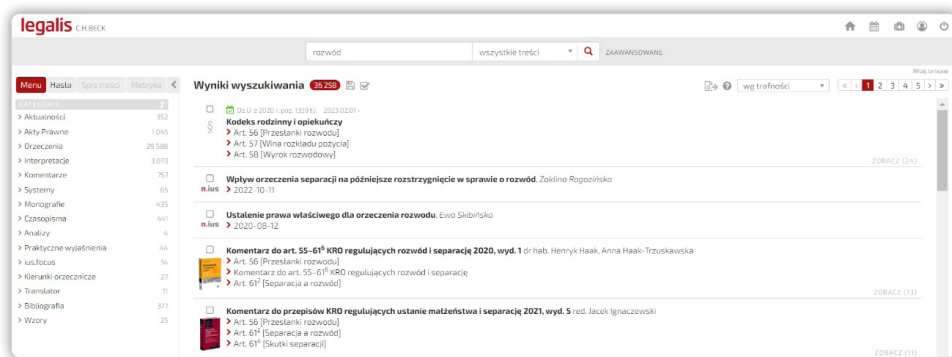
legalis C.H.BECK

rozwód

wszystkie treści

ZAAWANSOWANE

Witaj torlowice

Menu Hasła Spis treści Metryka

KATEGORIE

> Aktualności 352
> Akty Prawne 1 045
> Orzeczenia 29 588
> Interpretacje 3 073
> Komentarze 757
> Systemy 65
> Monografie 435
> Czasopisma 441
> Analizy 4
> Praktyczne wyjaśnienia 44
> ius.focus 34
> Kierunki orzecznicze 27
> Translator 11
> Bibliografia 377
> Wzory 25

Wyniki wyszukiwania 36 258

wg trafności

1 2 3 4 5

Dz.U. z 2020 r. poz. 1359 t.j. 2023.02.01 -
Kodeks rodzinny i opiekuńczy
> Art. 56 [Przesłanki rozwodu]
> Art. 57 [Wina rozkładu pożycia]
> Art. 58 [Wyrok rozwodowy]
ZOBACZ (24)

n.ius
Wpływ orzeczenia separacji na późniejsze rozstrzygnięcie w sprawie o rozwód, Zaklina Rogozińska
> 2022-10-11

n.ius
Ustalenie prawa właściwego dla orzeczenia rozwodu, Ewa Skibińska
> 2020-08-12

Komentarz do art. 55-61$^{6}$ KRO regulujących rozwód i separację 2020, wyd. 1 dr hab. Henryk Haak, Anna Haak-Trzuskawska
> Art. 56 [Przesłanki rozwodu]
> Komentarz do art. 55-61$^{6}$ KRO regulujących rozwód i separację
> Art. 61$^{2}$ [Separacja a rozwód]
ZOBACZ (13)

Komentarz do przepisów KRO regulujących ustanie małżeństwa i separację 2021, wyd. 5 red. Jacek Ignaczewski
> Art. 56 [Przesłanki rozwodu]
> Art. 61$^{2}$ [Separacja a rozwód]
> Art. 61$^{4}$ [Skutki separacji]
ZOBACZ (11)